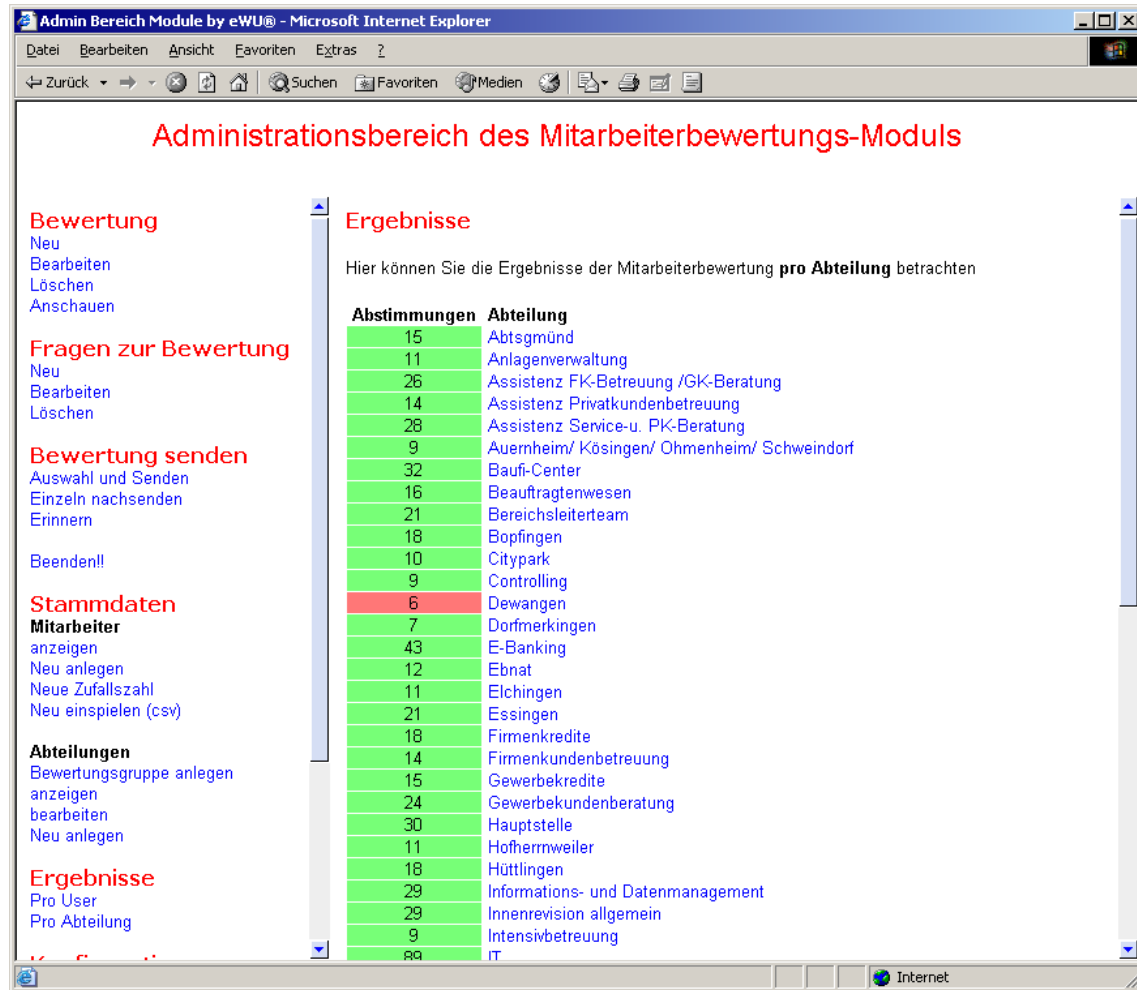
Admin Bereich Module by eWU® - Microsoft Internet Explorer

Datei Bearbeiten Ansicht Favoriten Extras ?

Zurück Suchen Favoriten Medien

Administrationsbereich des Mitarbeiterbewertungs-Moduls

Bewertung
Neu
Bearbeiten
Löschen
Anschauen

Fragen zur Bewertung
Neu
Bearbeiten
Löschen

Bewertung senden
Auswahl und Senden
Einzeln nachsenden
Erinnern

Beenden!!

Stammdaten
Mitarbeiter
anzeigen
Neu anlegen
Neue Zufallszahl
Neu einspielen (csv)

Abteilungen
Bewertungsgruppe anlegen
anzeigen
bearbeiten
Neu anlegen

Ergebnisse
Pro User
Pro Abteilung

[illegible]

Ergebnisse

Hier können Sie die Ergebnisse der Mitarbeiterbewertung **pro Abteilung** betrachten

| Abstimmungen | Abteilung |
|---|---|
| 15 | Abtsgmünd |
| 11 | Anlagenverwaltung |
| 26 | Assistenz FK-Betreuung /GK-Beratung |
| 14 | Assistenz Privatkundenbetreuung |
| 28 | Assistenz Service-u. PK-Beratung |
| 9 | Auernheim/ Kösingen/ Ohmenheim/ Schweindorf |
| 32 | Baufi-Center |
| 16 | Beauftragtenwesen |
| 21 | Bereichsleiterteam |
| 18 | Bopfingen |
| 10 | Citypark |
| 9 | Controlling |
| 6 | Dewangen |
| 7 | Dorfmerkingen |
| 43 | E-Banking |
| 12 | Ebnat |
| 11 | Elchingen |
| 21 | Essingen |
| 18 | Firmenkredite |
| 14 | Firmenkundenbetreuung |
| 15 | Gewerbekredite |
| 24 | Gewerbekundenberatung |
| 30 | Hauptstelle |
| 11 | Hofherrnweiler |
| 18 | Hüttlingen |
| 29 | Informations- und Datenmanagement |
| 29 | Innenrevision allgemein |
| 9 | Intensivbetreuung |
| 89 | IT |

Internet